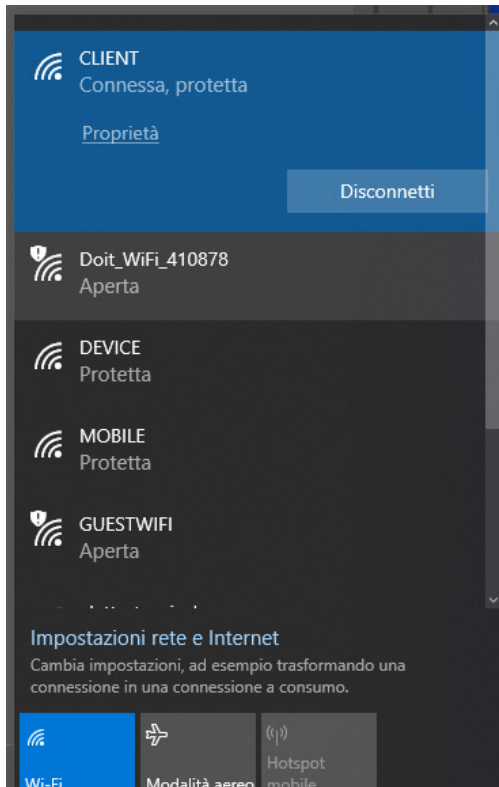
CLIENT
Connessa, protetta

Proprietà

Disconnetti

Doit_WiFi_410878
Aperta

DEVICE
Protetta

MOBILE
Protetta

GUESTWIFI
Aperta

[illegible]

Impostazioni rete e Internet
Cambia impostazioni, ad esempio trasformando una connessione in una connessione a consumo.

Wi-Fi

Modalità aereo

Hotspot mobile